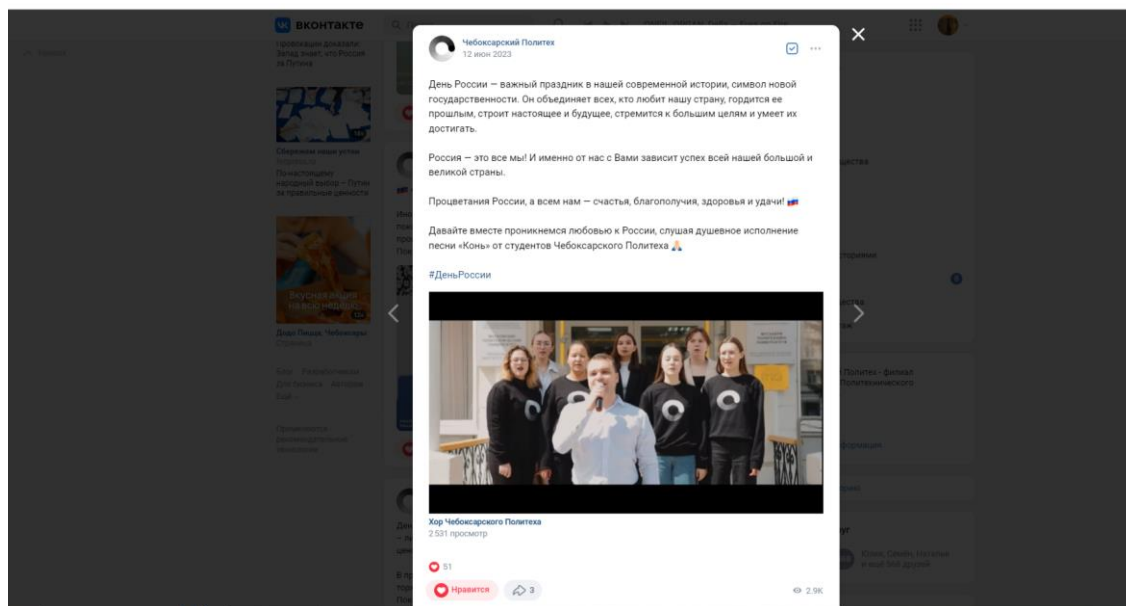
вконтакте

Чебоксарский Политех
12 июн 2023

День России — важный праздник в нашей современной истории, символ новой государственности. Он объединяет всех, кто любит нашу страну, гордится ее прошлым, строит настоящее и будущее, стремится к большим целям и умеет их достигать.

Россия — это все мы! И именно от нас с Вами зависит успех всей нашей большой и великой страны.

Процветания России, а всем нам — счастья, благополучия, здоровья и удачи! 🇷🇺

Давайте вместе проникнемся любовью к России, слушая душевное исполнение песни «Конь» от студентов Чебоксарского Политеха 🙏

#ДеньРоссии

Хор Чебоксарского Политеха
2 531 просмотр

51

Нравится 3

2.9K